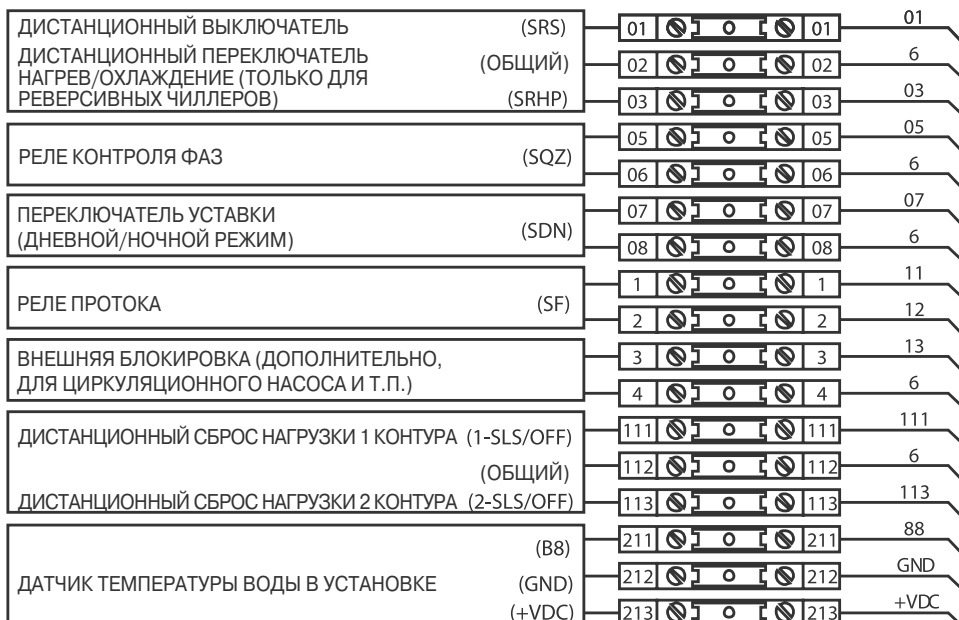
ДИСТАНЦИОННЫЙ ВЫКЛЮЧАТЕЛЬ (SRS)
ДИСТАНЦИОННЫЙ ПЕРЕКЛЮЧАТЕЛЬ НАГРЕВ/ОХЛАЖДЕНИЕ (ТОЛЬКО ДЛЯ РЕВЕРСИВНЫХ ЧИЛЛЕРОВ) (ОБЩИЙ) (SRHP)

РЕЛЕ КОНТРОЛЯ ФАЗ (SQZ)

ПЕРЕКЛЮЧАТЕЛЬ УСТАВКИ (ДНЕВНОЙ/НОЧНОЙ РЕЖИМ) (SDN)

РЕЛЕ ПРОТОКА (SF)

ВНЕШНЯЯ БЛОКИРОВКА (ДОПОЛНИТЕЛЬНО, ДЛЯ ЦИРКУЛЯЦИОННОГО НАСОСА И Т.П.)

ДИСТАНЦИОННЫЙ СБРОС НАГРУЗКИ 1 КОНТУРА (1-SLS/OFF)
(ОБЩИЙ)
ДИСТАНЦИОННЫЙ СБРОС НАГРУЗКИ 2 КОНТУРА (2-SLS/OFF)

(B8)
ДАТЧИК ТЕМПЕРАТУРЫ ВОДЫ В УСТАНОВКЕ (GND)
(+VDC)

01 01 01
02 02 6
03 03 03
05 05 05
06 06 6
07 07 07
08 08 6
1 1 11
2 2 12
3 3 13
4 4 6
111 111 111
112 112 6
113 113 113
211 211 88
212 212 GND
213 213 +VDC